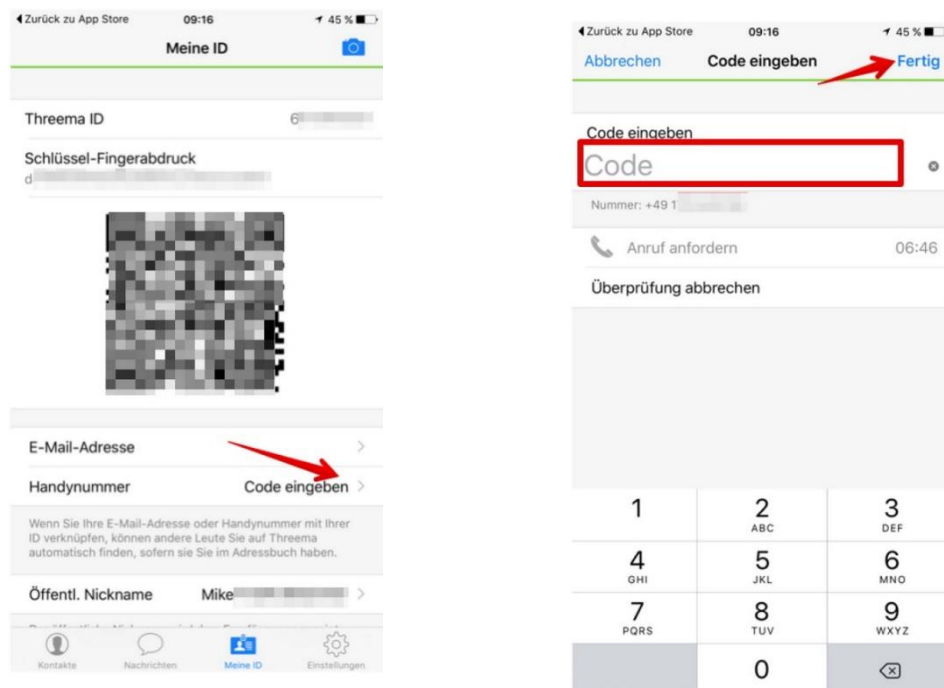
◀ Zurück zu App Store 09:16 45 %

Meine ID

Threema ID 6

Schlüssel-Fingerabdruck
d

E-Mail-Adresse

Handynummer Code eingeben

Wenn Sie Ihre E-Mail-Adresse oder Handynummer mit Ihrer ID verknüpfen, können andere Leute Sie auf Threema automatisch finden, sofern sie Sie im Adressbuch haben.

Öffentl. Nickname Mike

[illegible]

Kontakte Nachrichten Meine ID Einstellungen

◀ Zurück zu App Store 09:16 45 %

Abbrechen Code eingeben Fertig

Code eingeben
Code

Nummer: +49 1

Anruf anfordern 06:46

Überprüfung abbrechen

1
2 ABC
3 DEF
4 GHI
5 JKL
6 MNO
7 PQRS
8 TUV
9 WXYZ
0